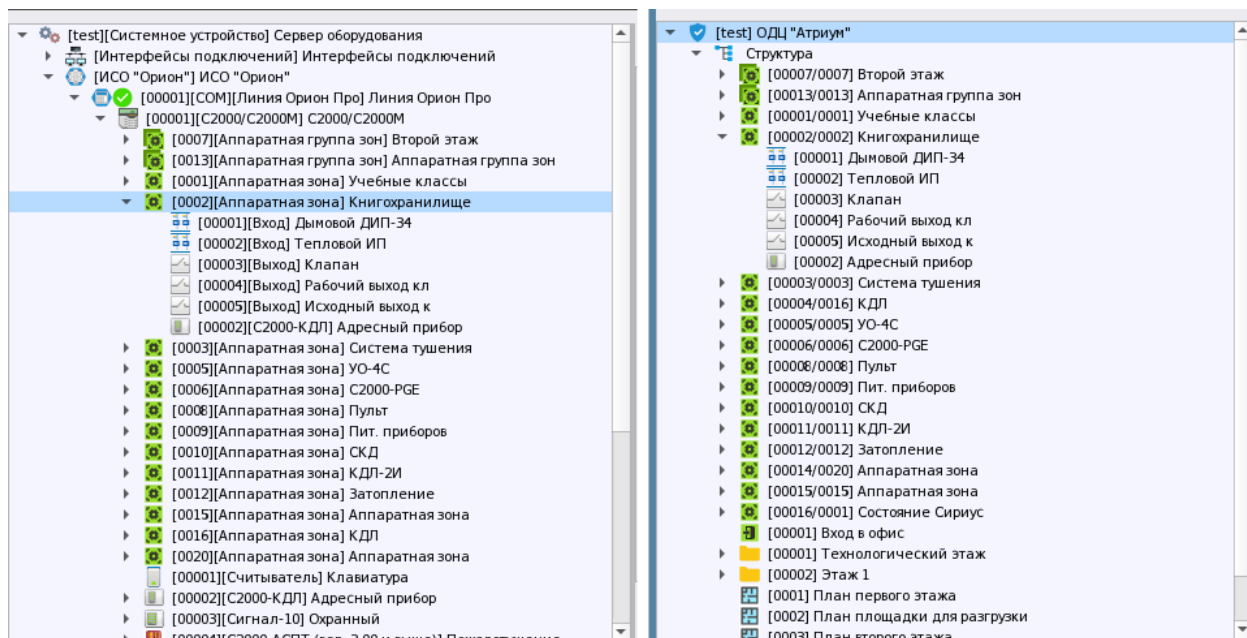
[test][Системное устройство] Сервер оборудования
[Интерфейсы подключений] Интерфейсы подключений
[ИСО "Орион"] ИСО "Орион"
[00001][COM][Линия Орион Про] Линия Орион Про
[00001][C2000/C2000M] C2000/C2000M
[0007][Аппаратная группа зон] Второй этаж
[0013][Аппаратная группа зон] Аппаратная группа зон
[0001][Аппаратная зона] Учебные классы
[0002][Аппаратная зона] Книгохранилище
[00001][Вход] Дымовой ДИП-34
[00002][Вход] Тепловой ИП
[00003][Выход] Клапан
[00004][Выход] Рабочий выход кл
[00005][Выход] Исходный выход к
[00002][С2000-КДЛ] Адресный прибор
[0003][Аппаратная зона] Система тушения
[0005][Аппаратная зона] УО-4С
[0006][Аппаратная зона] С2000-PGE
[0008][Аппаратная зона] Пульт
[0009][Аппаратная зона] Пит. приборов
[0010][Аппаратная зона] СКД
[0011][Аппаратная зона] КДЛ-2И
[0012][Аппаратная зона] Затопление
[0015][Аппаратная зона] Аппаратная зона
[0016][Аппаратная зона] КДЛ
[0020][Аппаратная зона] Аппаратная зона
[00001][Считыватель] Клавиатура
[00002][С2000-КДЛ] Адресный прибор
[00003][Сигнал-10] Охранный
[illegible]

[test] ОДЦ "Атриум"
Структура
[00007/0007] Второй этаж
[00013/0013] Аппаратная группа зон
[00001/0001] Учебные классы
[00002/0002] Книгохранилище
[00001] Дымовой ДИП-34
[00002] Тепловой ИП
[00003] Клапан
[00004] Рабочий выход кл
[00005] Исходный выход к
[00002] Адресный прибор
[00003/0003] Система тушения
[00004/0016] КДЛ
[00005/0005] УО-4С
[00006/0006] С2000-PGE
[00008/0008] Пульт
[00009/0009] Пит. приборов
[00010/0010] СКД
[00011/0011] КДЛ-2И
[00012/0012] Затопление
[00014/0020] Аппаратная зона
[00015/0015] Аппаратная зона
[00016/0001] Состояние Сириус
[00001] Вход в офис
[00001] Технологический этаж
[00002] Этаж 1
[0001] План первого этажа
[0002] План площадки для разгрузки
[0003] План второго этажа